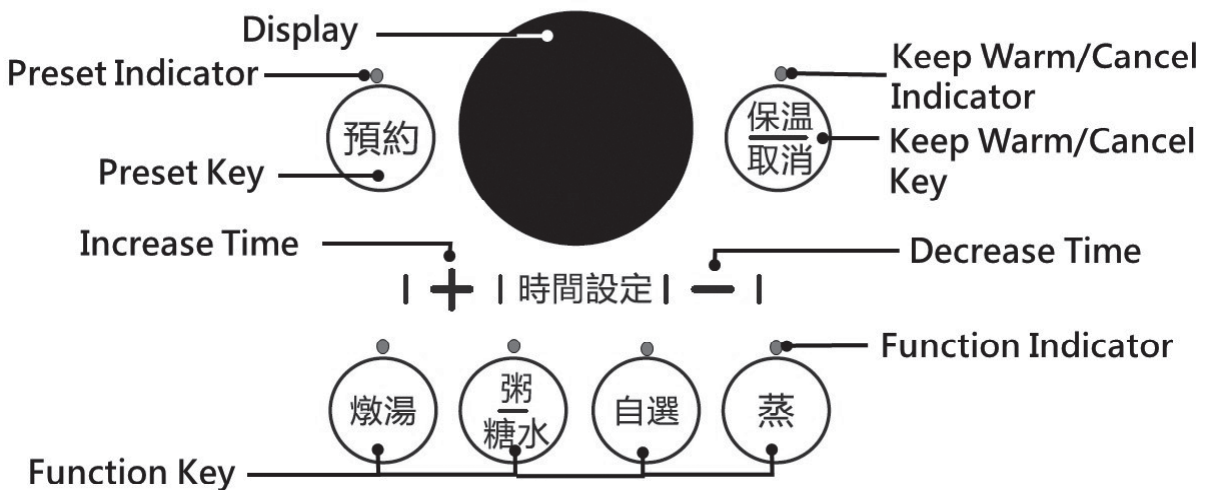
Display

Preset Indicator

預約

Preset Key

Keep Warm/Cancel Indicator

保溫
取消

Keep Warm/Cancel Key

Increase Time

Decrease Time

+ 時間設定 −

Function Indicator

燉湯

粥
糖水

自選

蒸

Function Key